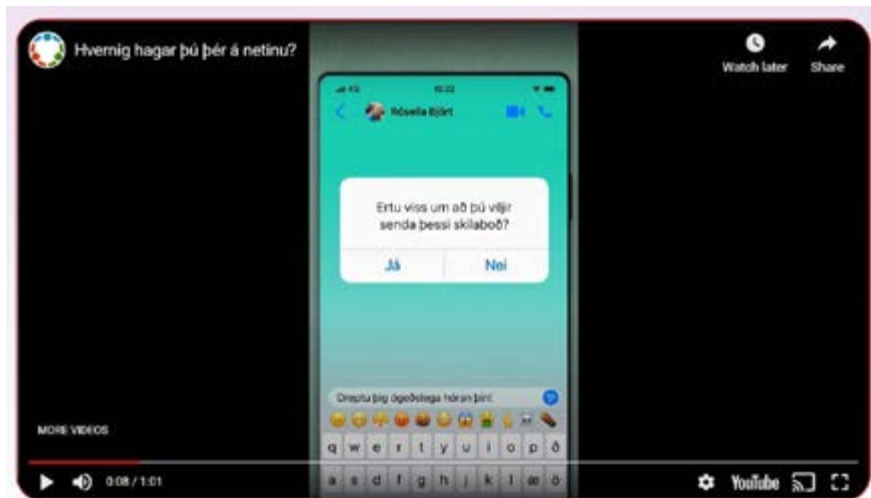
Hvernig hagar þú þér á netinu?

Watch later

Share

10:22

Rósella Björt

Ertu viss um að þú viljir senda þessi skilaboð?

Já

Nei

Dreptu þig ógeðslega hóran þín!

q w e r t y u i o p ð

a s d f g h j k l æ ö

MORE VIDEOS

0:08 / 1:01

YouTube